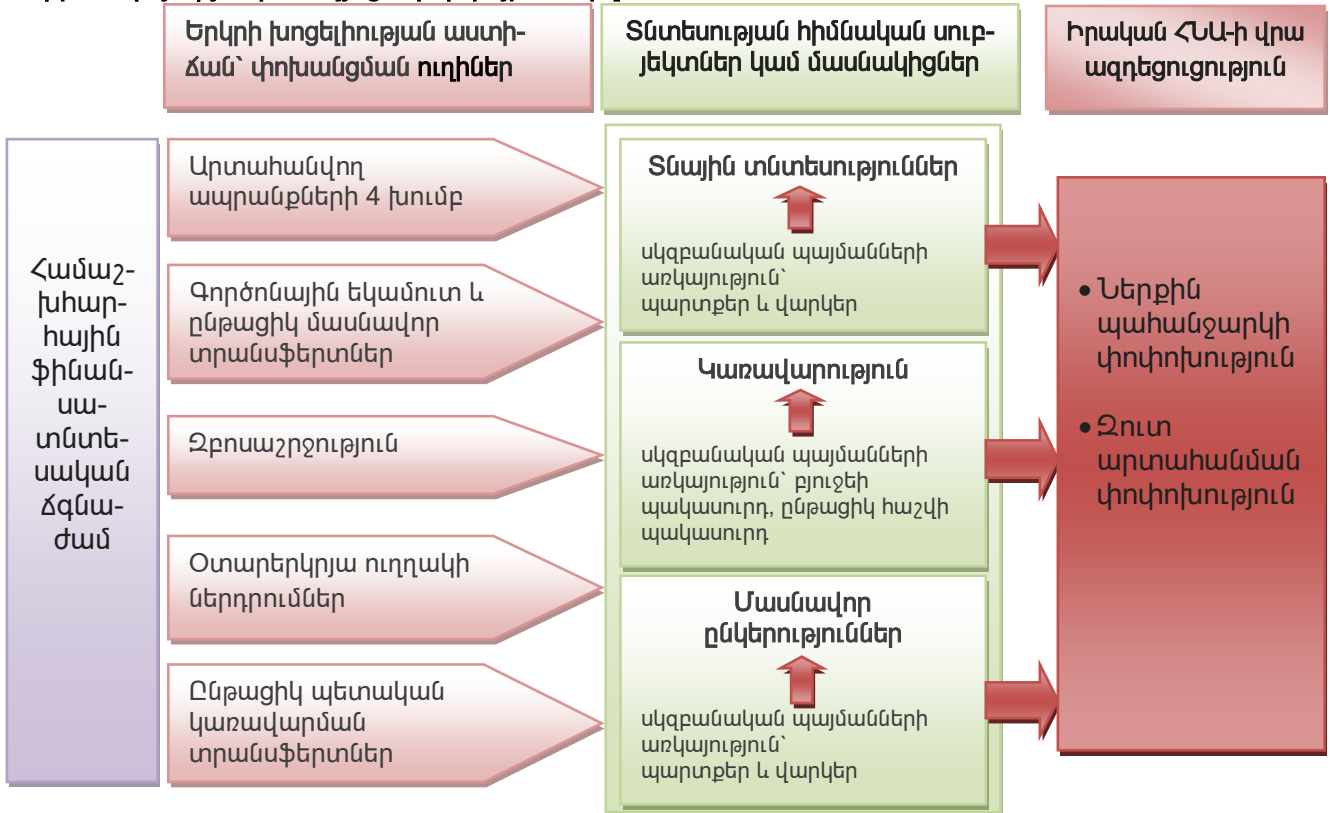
Երկրի խոցելիության աստիճան՝ փոխանցման ուղիներ

Տնտեսության հիմնական սուբյեկտներ կամ մասնակիցներ

Իրական ՀՆԱ-ի վրա ազդեցություն

Համաշխարհային ֆինանսատնտեսական ճգնաժամ

Արտահանվող ապրանքների 4 խումբ

Գործոնային եկամուտ և ընթացիկ մասնավոր տրանսֆերտներ

Զբոսաշրջություն

Օտարերկրյա ուղղակի ներդրումներ

Ընթացիկ պետական կառավարման տրանսֆերտներ

Տնային տնտեսություններ

սկզբնական պայմանների առկայություն՝ պարտքեր և վարկեր

Կառավարություն

սկզբնական պայմանների առկայություն՝ բյուջեի պակասուրդ, ընթացիկ հաշվի պակասուրդ

Մասնավոր ընկերություններ

սկզբնական պայմանների առկայություն՝ պարտքեր և վարկեր

• Ներքին պահանջարկի փոփոխություն

• Զուտ արտահանման փոփոխություն